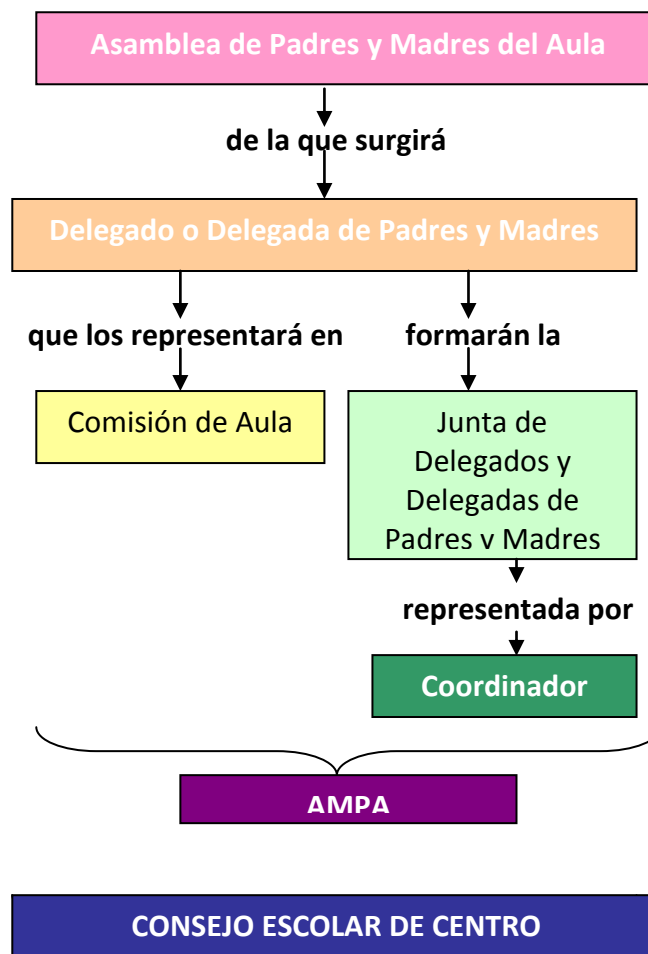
Asamblea de Padres y Madres del Aula

de la que surgirá

Delegado o Delegada de Padres y Madres

que los representará en

formarán la

Comisión de Aula

Junta de Delegados y Delegadas de Padres v Madres

representada por

Coordinador

AMPA

CONSEJO ESCOLAR DE CENTRO